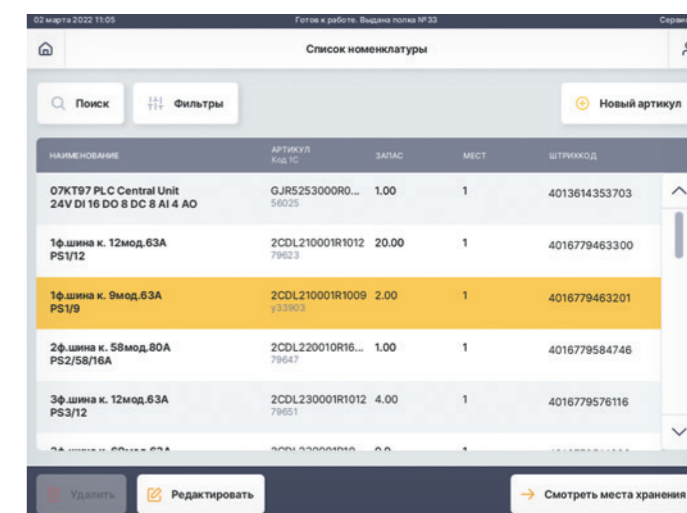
02 марта 2022 11:05 Готов к работе, Выдана полка №33 Серви

Список номенклатуры

Поиск

Фильтры

Новый артикул

| НАИМЕНОВАНИЕ | АРТИКУЛ Код 1С | ЗАПАС | МЕСТ | ШТРИХКОД |
|---|---|---|---|---|
| 07KT97 PLC Central Unit 24V DI 16 DO 8 DC 8 AI 4 AO | GJR5253000R0... 56025 | 1.00 | 1 | 4013614353703 |
| 1ф.шина к. 12мод.63A PS1/12 | 2CDL210001R1012 79623 | 20.00 | 1 | 4016779463300 |
| 1ф.шина к. 9мод.63A PS1/9 | 2CDL210001R1009 у33903 | 2.00 | 1 | 4016779463201 |
| 2ф.шина к. 58мод.80A PS2/58/16A | 2CDL220010R16... 79647 | 1.00 | 1 | 4016779584746 |
| 3ф.шина к. 12мод.63A PS3/12 | 2CDL230001R1012 79651 | 4.00 | 1 | 4016779576116 |
| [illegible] | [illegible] | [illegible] | 1 | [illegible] |

Удалить

Редактировать

Смотреть места хранения